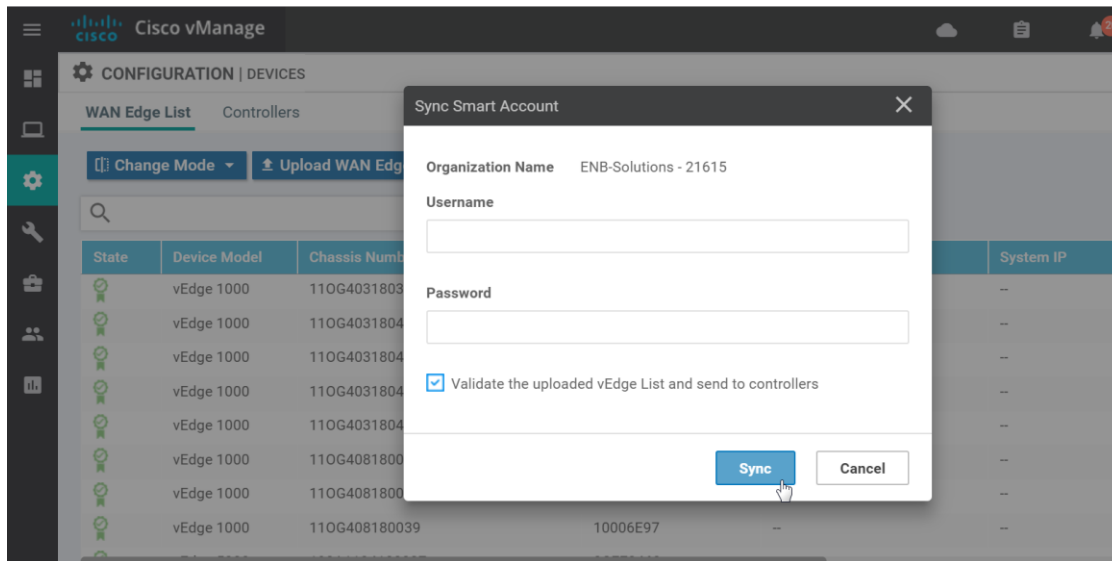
cisco Cisco vManage

CONFIGURATION | DEVICES

WAN Edge List Controllers

Change Mode Upload WAN Edg

| State | Device Model | Chassis Numb | | | System IP |
|---|---|---|---|---|---|
| | vEdge 1000 | 11OG4031803 | | | -- |
| | vEdge 1000 | 11OG4031804 | | | -- |
| | vEdge 1000 | 11OG4031804 | | | -- |
| | vEdge 1000 | 11OG4031804 | | | -- |
| | vEdge 1000 | 11OG4031804 | | | -- |
| | vEdge 1000 | 11OG4081800 | | | -- |
| | vEdge 1000 | 11OG4081800 | | | -- |
| | vEdge 1000 | 11OG408180039 | 10006E97 | -- | -- |

Sync Smart Account

Organization Name ENB-Solutions - 21615

Username

Password

Validate the uploaded vEdge List and send to controllers

Sync Cancel